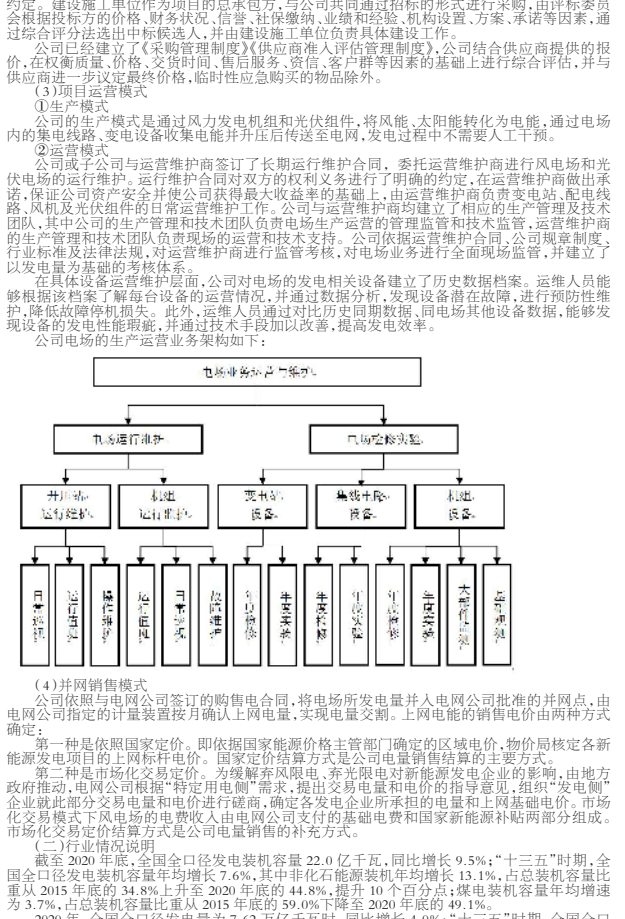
约定。建设施工单位作为项目的总承包方，与公司共同通过招标的形式进行采购，由评标委员会根据投标方的价格、财务状况、信誉、社保缴纳、业绩和经验、机构设置、方案、承诺等因素，通过综合评分法选出中标候选人，并由建设施工单位负责具体建设工作。

公司已经建立了《采购管理制度》《供应商准入评估管理制度》，公司结合供应商提供的报价，在权衡质量、价格、交货时间、售后服务、资信、客户群等因素的基础上进行综合评估，并与供应商进一步议定最终价格，临时性应急购买的物品除外。

（3）项目运营模式

①生产模式

公司的生产模式是通过风力发电机组和光伏组件，将风能、太阳能转化为电能，通过电场内的集电线路、变电设备收集电能并升压后传送至电网，发电过程中不需要人工干预。

②运营模式

公司或子公司与运营维护商签订了长期运行维护合同，委托运营维护商进行风电场和光伏电场的运行维护。运行维护合同对双方的权利义务进行了明确的约定，在运营维护商做出承诺，保证公司资产安全并使公司获得最大收益率的基础上，由运营维护商负责变电站、配电线路、风机及光伏组件的日常运营维护工作。公司与运营维护商均建立了相应的生产管理及技术团队，其中公司的生产管理和技术团队负责电场生产运营的管理监督和技术监督，运营维护商的生产管理和技术团队负责现场的运营和技术支持。公司依据运营维护合同、公司规章制度、行业标准及法律法规，对运营维护商进行监督考核，对电场运营实施现场监管，并建立了以发电量为基础的考核体系。

在具体运营维护层面，公司对电场的发电相关设备建立了历史设备档案。运维人员能够根据该档案了解每台设备的运营情况，并通过数据分析，发现设备潜在故障，进行预防性维护，降低故障停机损失。此外，运维人员通过对比历史同期数据、同电场其他设备数据，能够发现设备的发电性能瑕疵，并通过技术手段加以改善，提高发电效率。

公司电场的生产运营业务架构如下：

电场业务运营与维护

电场运行维护

电场检修维护

升压站运行维护

机组运行维护

变电站设备

集线线路设备

机组设备

日常巡视

运行值班

操作维护

运行监视

日常巡视

故障维护

定期检修

年度预试

年度检修

年度预试

计划检修

年度安检

大部件维修

备品备件

（4）并网销售模式

公司依照与电网公司签订的购售电合同，将电场所发电量并入电网公司批准的并网点，由电网公司指定的计量装置按月确认上网电量，实现电量交割。上网电能的销售电价由两种方式确定：

第一种是依照国家定价。即依据国家能源价格主管部门确定的区域电价，物价局核定各新能源发电项目的上网标杆电价。国家定价结算方式是公司电量销售结算的主要方式。

第二种是市场化交易定价。为缓解弃风限电、弃光限电对新能源发电企业的影响，由地方政府推动，电网公司根据"特定用电侧"需求，提出交易电量和电价的指导意见，组织"发电侧"企业就此部分交易电量和电价进行磋商，确定各发电企业所承担的电量和上网基础电价。市场化交易模式下风电场的电费收入由电网公司支付的基础电费和国家新能源补贴两部分组成。市场化交易定价结算方式是公司电量销售的补充方式。

（二）行业情况说明

截至 2020 年底，全国全口径发电装机容量 22.0 亿千瓦，同比增长 9.5%；"十三五"时期，全国全口径发电装机容量年均增长 7.6%，其中非化石能源装机年均增长 13.1%，占总装机容量比重从 2015 年底的 34.8%上升至 2020 年底的 44.8%，提升 10 个百分点；煤电装机容量年均增速为 3.7%，占总装机容量比重从 2015 年底的 59.0%下降至 2020 年底的 49.1%。

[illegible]